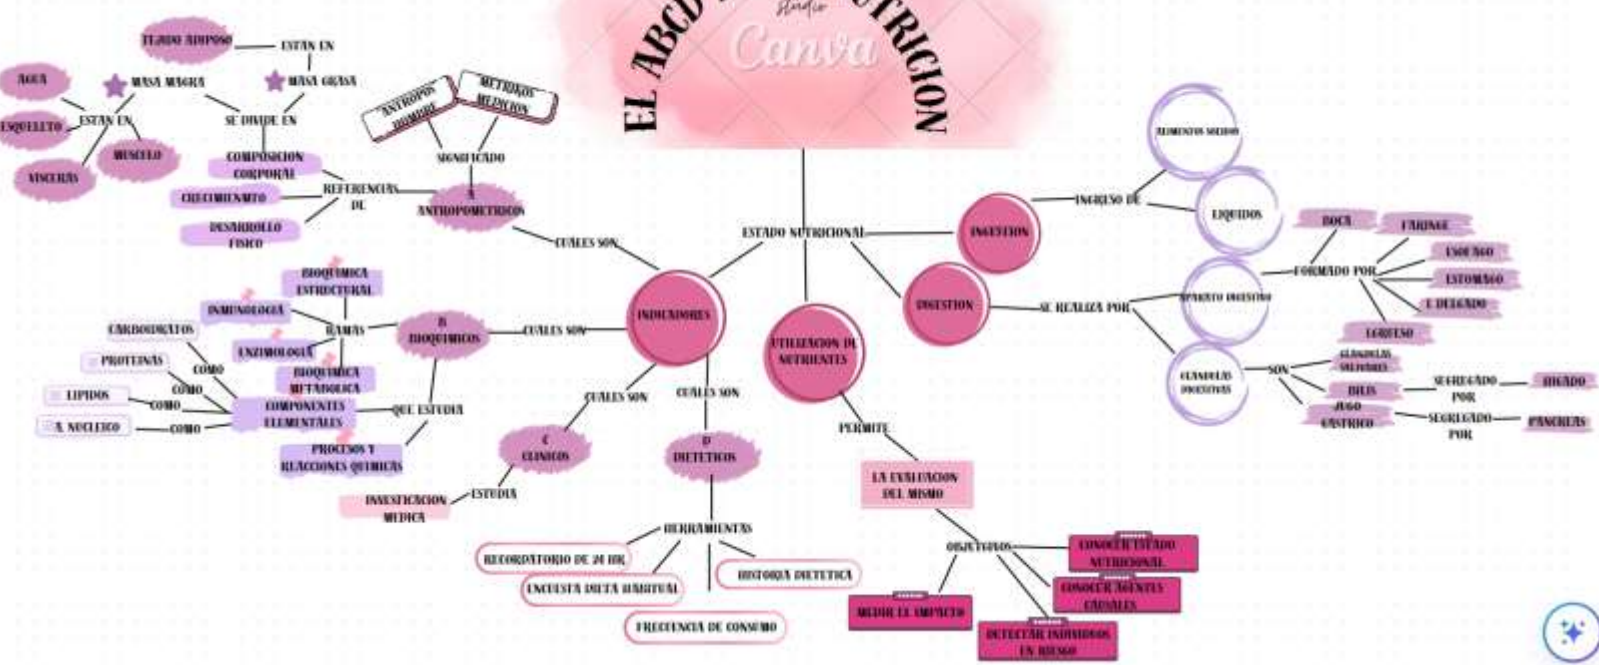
EL ABCD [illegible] NUTRICION

Studio Canva

ESTADO NUTRICIONAL

INDICADORES

CUALES SON

A ANTROPOMETRICOS

SIGNIFICADO

ANTROPOS HOMBRE

METRIKOS MEDICION

REFERENCIAS DE

COMPOSICION CORPORAL

CRECIMIENTO

DESARROLLO FISICO

SE DIVIDE EN

MASA MAGRA

MASA GRASA

ESTAN EN

TEJIDO ADIPOSO

ESTAN EN

AGUA

ESQUELETO

MUSCULO

VISCERAS

CUALES SON

B BIOQUIMICOS

RAMAS

BIOQUIMICA ESTRUCTURAL

INMUNOLOGIA

ENZIMOLOGIA

BIOQUIMICA METABOLICA

QUE ESTUDIA

COMPONENTES ELEMENTALES

PROCESOS Y REACCIONES QUIMICAS

CARBOHIDRATOS

COMO

PROTEINAS

COMO

LIPIDOS

COMO

A. NUCLEICO

COMO

CUALES SON

C CLINICOS

ESTUDIA

INVESTIGACION MEDICA

CUALES SON

D DIETETICOS

HERRAMIENTAS

RECORDATORIO DE 24 HR

ENCUESTA DIETA HABITUAL

HISTORIA DIETETICA

FRECUENCIA DE CONSUMO

UTILIZACION DE NUTRIENTES

PERMITE

LA EVALUACION DEL MISMO

OBJETIVOS

CONOCER ESTADO NUTRICIONAL

CONOCER AGENTES CAUSALES

DETECTAR INDIVIDUOS EN RIESGO

MEDIR EL IMPACTO

INGESTION

INGRESO DE

ALIMENTOS SOLIDOS

LIQUIDOS

DIGESTION

SE REALIZA POR

APARATO DIGESTIVO

FORMADO POR

BOCA

FARINGE

ESOFAGO

ESTOMAGO

I. DELGADO

I.GRUESO

GLANDULAS DIGESTIVAS

SON

GLANDULAS SALIVALES

BILIS

SEGREGADO POR

HIGADO

JUGO GASTRICO

SEGREGADO POR

PANCREAS